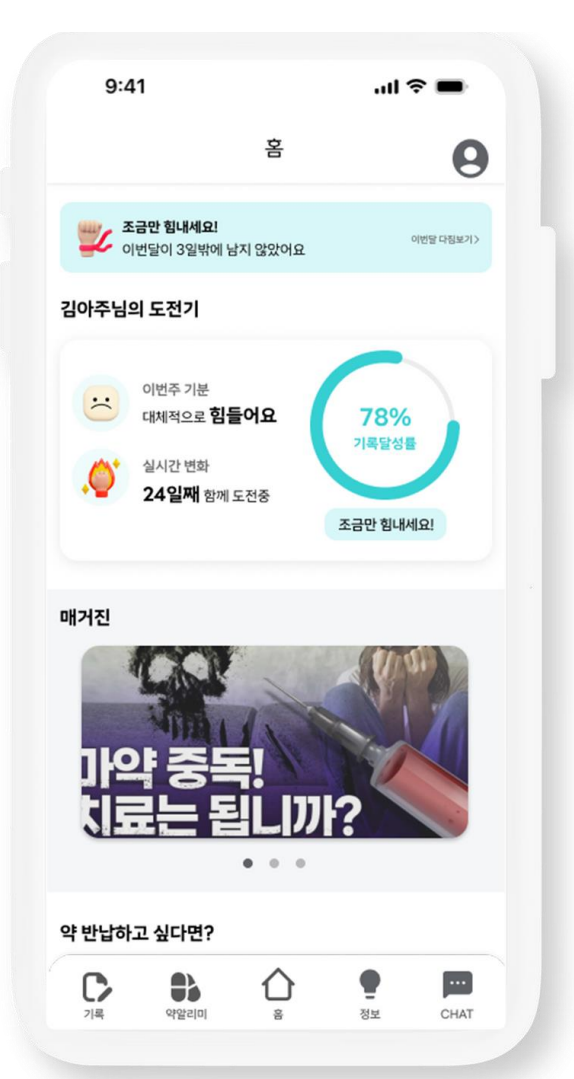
9:41

홈

조금만 힘내세요!
이번달이 3일밖에 남지 않았어요
이번달 다짐보기>

김아주님의 도전기

이번주 기분
대체적으로 힘들어요

실시간 변화
24일째 함께 도전중

78%
기록달성률

조금만 힘내세요!

매거진

마약 중독!
치료는 됩니까?

약 반납하고 싶다면?

기록
약알리미
홈
정보
CHAT